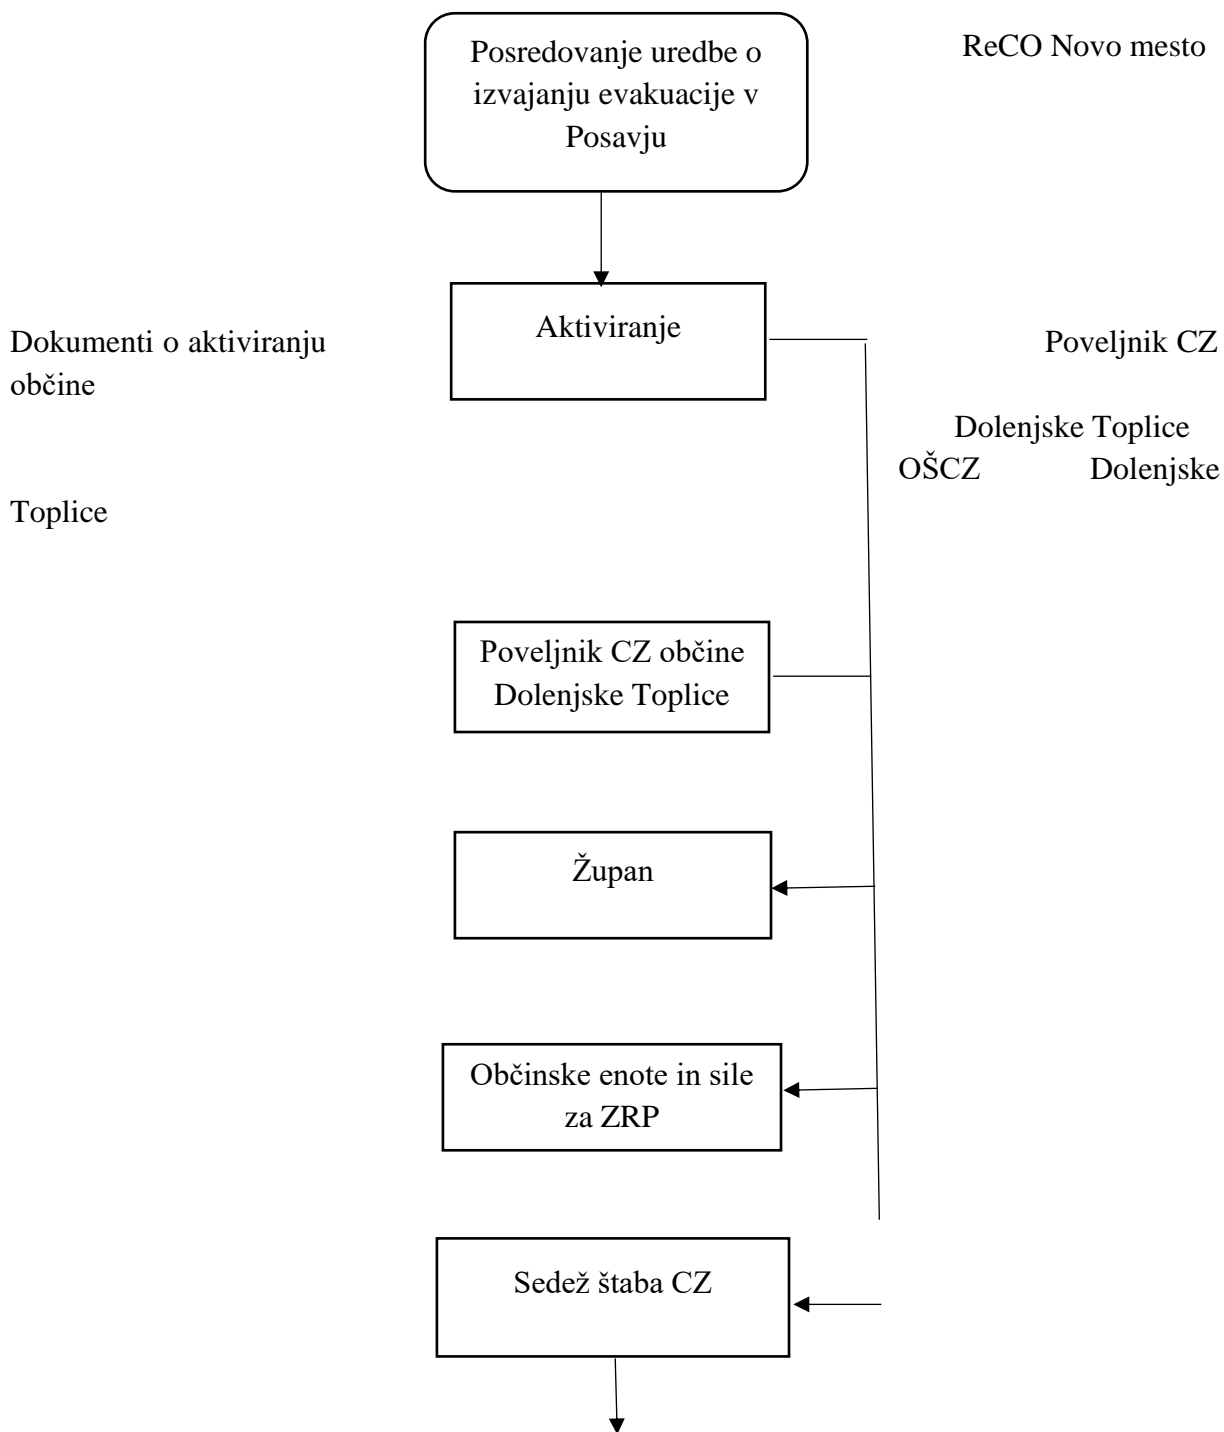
Posredovanje uredbe o izvajanju evakuacije v Posavju

ReCO Novo mesto

Dokumenti o aktiviranju občine

Aktiviranje

Poveljnik CZ

Dolenjske Toplice

OŠCZ Dolenjske

Toplice

Poveljnik CZ občine Dolenjske Toplice

Župan

Občinske enote in sile za ZRP

Sedež štaba CZ